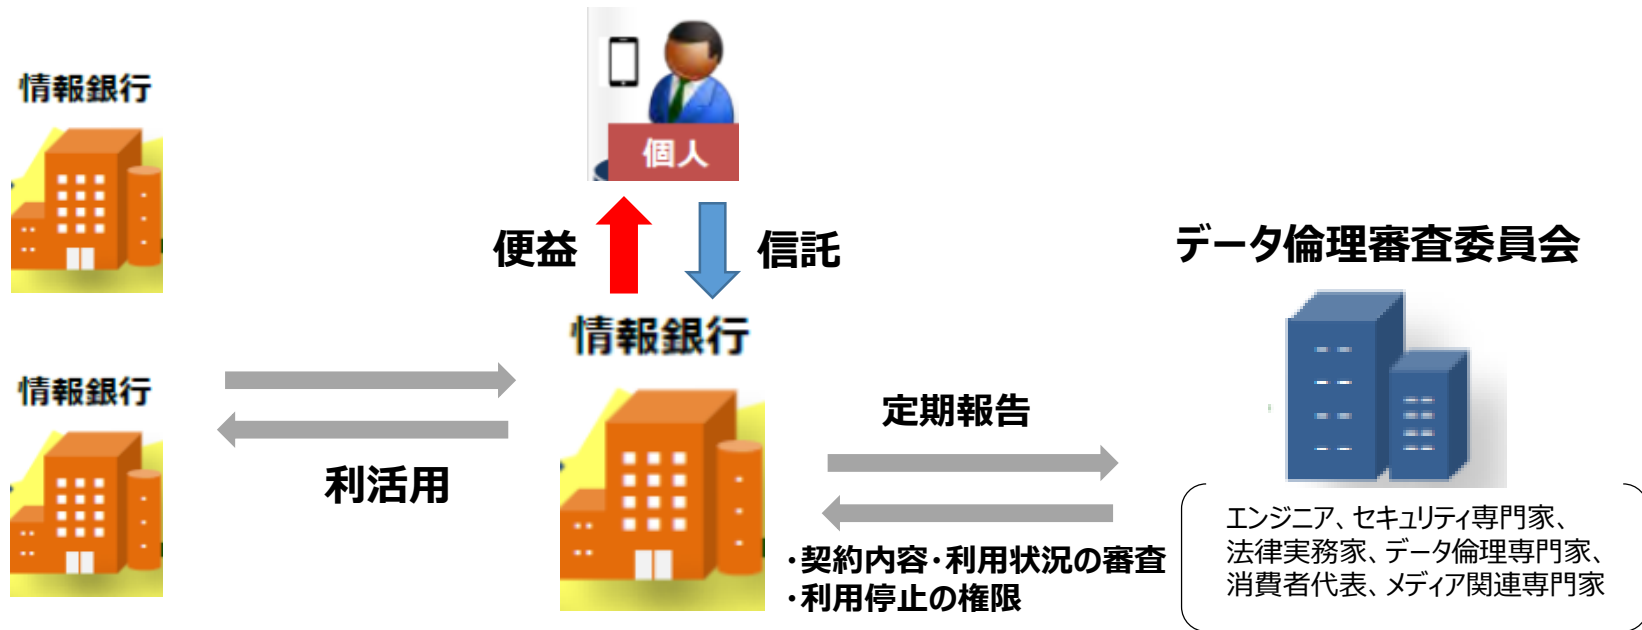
情報銀行

情報銀行

個人

便益

信託

情報銀行

利活用

定期報告

・契約内容・利用状況の審査
・利用停止の権限

データ倫理審査委員会

エンジニア、セキュリティ専門家、法律実務家、データ倫理専門家、消費者代表、メディア関連専門家